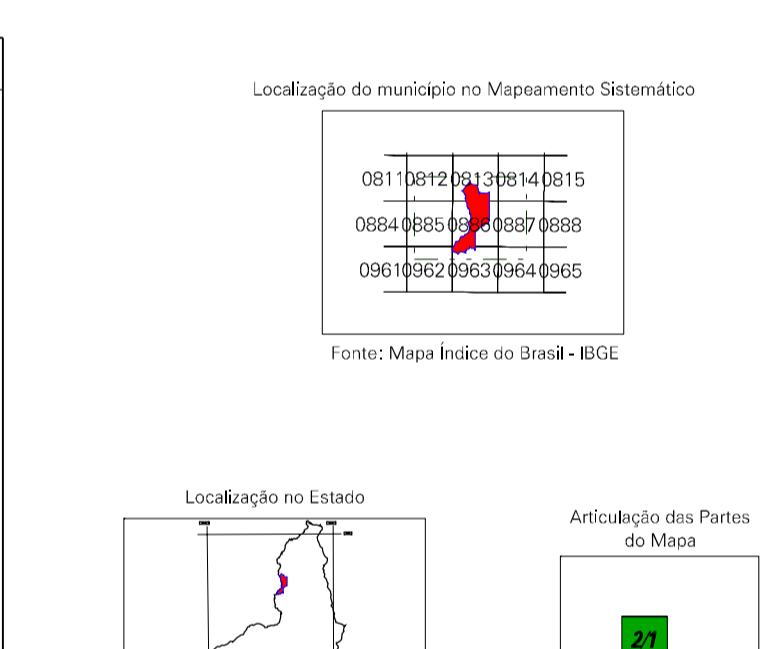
Localização do município no Mapeamento Sistemático

| 0811 | 0812 | 0813 | 0814 | 0815 |
|---|---|---|---|---|
| 0884 | 0885 | 0886 | 0887 | 0888 |
| 0961 | 0962 | 0963 | 0964 | 0965 |

Fonte: Mapa Índice do Brasil - IBGE

Localização no Estado

Articulação das Partes do Mapa

2/1